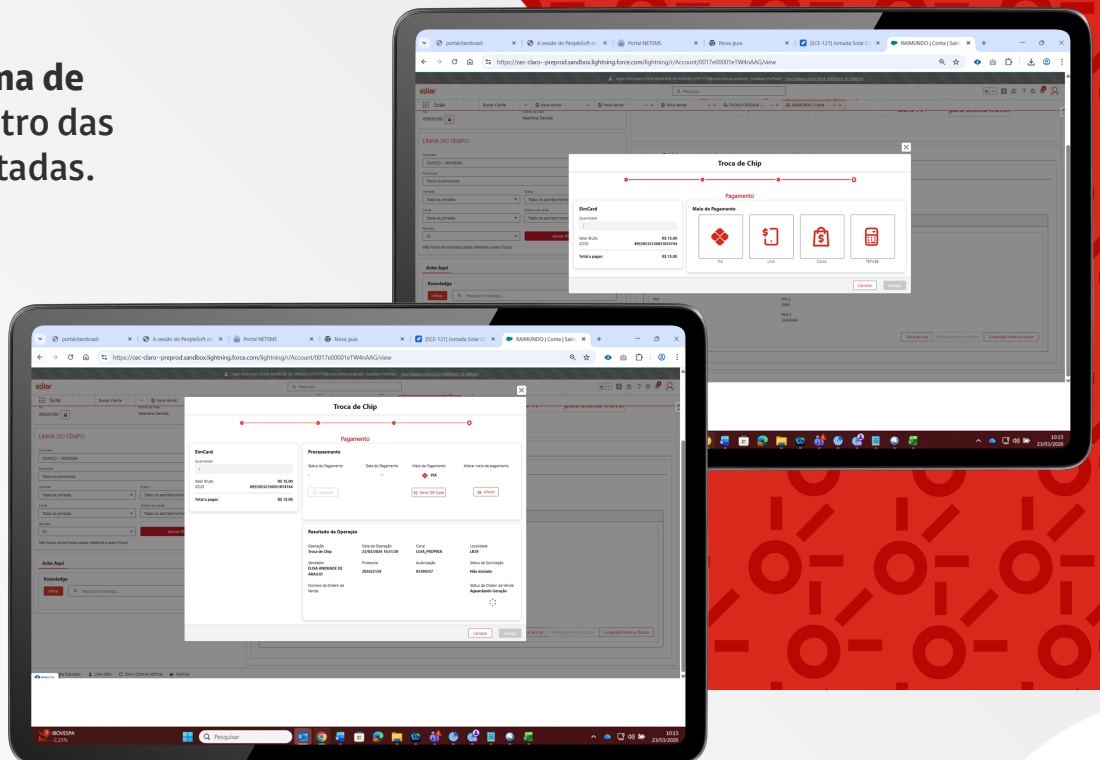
ma de
tro das
tadas.

portalclarobrasil
A sessão do PeopleSoft
Portal NETSMS
Nova guia
[SCE-121] Jornada Solar
RAIMUNDO | Conta | Sales
https://cec-claro--preprod.sandbox.lightning.force.com/lightning/r/Account/0017e00001eTW4nAAG/view

Solar
Buscar Cliente
Nova Venda
Nova Venda
Nova Venda
LINHA DO TEMPO
Todas as jornadas
Todas as plataformas
Acho Aqui
Knowledge

Troca de Chip
Pagamento
SimCard
Quantidade
1
Valor Bruto
R$ 15,00
ICCID
Total a pagar:
R$ 15,00
Meio do Pagamento
PIX
Link
Caixa
TEF/VB
Cancelar
Avançar

Troca de Chip
Pagamento
SimCard
Quantidade
1
Valor Bruto
R$ 15,00
ICCID
89550537700016874744
Total a pagar:
R$ 15,00
Processamento
Status do Pagamento
Data do Pagamento
Meio de Pagamento
Alterar meio de pagamento
PIX
Gerar QR Code
Alterar
Resultado da Operação
Operação
Troca de Chip
Data da Operação
23/03/2026 10:51:38
Canal
LOJA_PROPRIA
Localidade
LB39
Vendedor
ELISA ANDRADE DE ARAUJO
Protocolo
2026237155
Autorização
B5390357
Status da Sinalização
Não iniciado
Número da Ordem de Venda
Status da Ordem de Venda
Aguardando Geração
Cancelar
Avançar
Suspender Perda ou Roubo

IBOVESPA
-2,25%
Pesquisar
10:15
23/03/2026